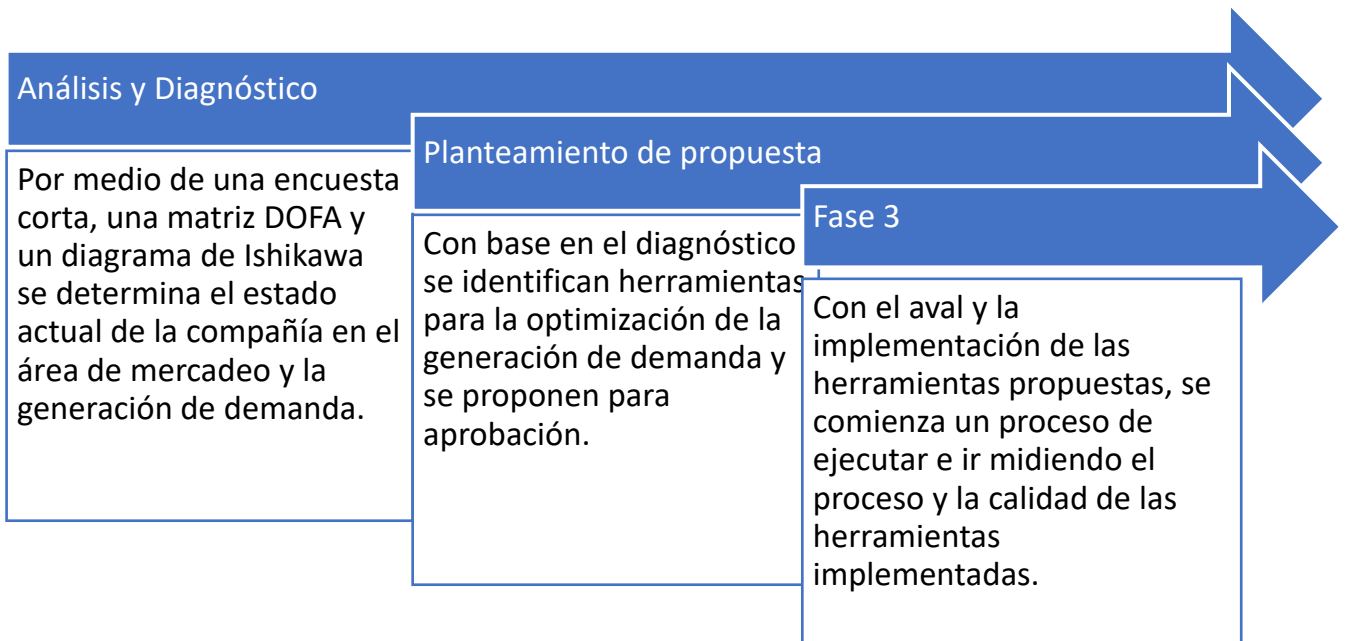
Análisis y Diagnóstico

Por medio de una encuesta corta, una matriz DOFA y un diagrama de Ishikawa se determina el estado actual de la compañía en el área de mercadeo y la generación de demanda.

Planteamiento de propuesta

Con base en el diagnóstico se identifican herramientas para la optimización de la generación de demanda y se proponen para aprobación.

Fase 3

Con el aval y la implementación de las herramientas propuestas, se comienza un proceso de ejecutar e ir midiendo el proceso y la calidad de las herramientas implementadas.